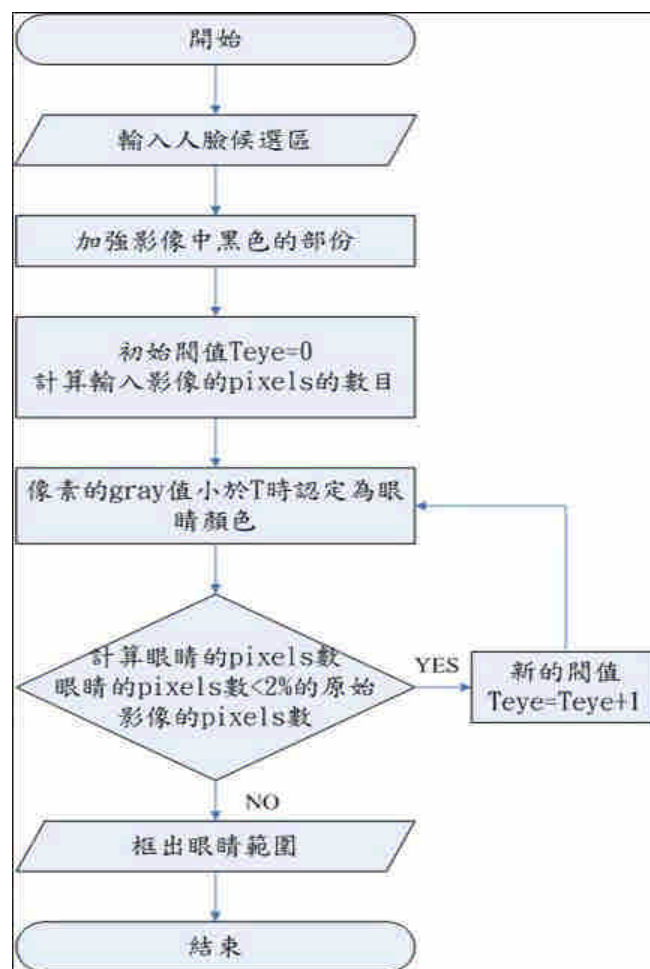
開始

輸入人臉候選區

加強影像中黑色的部份

初始閥值Teye=0
計算輸入影像的pixels的數目

像素的gray值小於T時認定為眼睛顏色

計算眼睛的pixels數
眼睛的pixels數<2%的原始影像的pixels數

YES

新的閥值
Teye=Teye+1

NO

框出眼睛範圍

結束